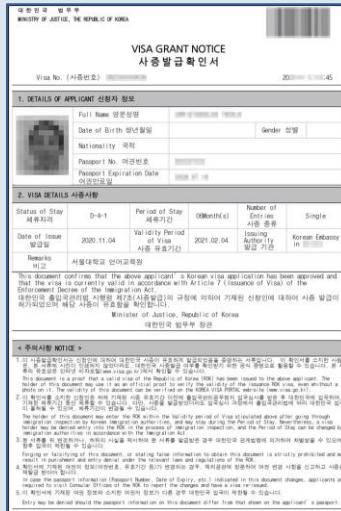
대한민국 법무부
MINISTRY OF JUSTICE, THE REPUBLIC OF KOREA

VISA GRANT NOTICE
사증발급확인서

Visa No. (사증번호) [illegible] 200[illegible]:45

1. DETAILS OF APPLICANT 신청자 정보

| Full Name 영문성명 | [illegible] | | |
|---|---|---|---|
| Date of Birth 생년월일 | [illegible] | Gender 성별 | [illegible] |
| Nationality 국적 | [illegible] | | |
| Passport No. 여권번호 | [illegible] | | |
| Passport Expiration Date 여권만료일 | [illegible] | | |

2. VISA DETAILS 사증사항

| Status of Stay 체류자격 | D-4-1 | Period of Stay 체류기간 | 06Month(s) | Number of Entries 사증 종류 | Single |
|---|---|---|---|---|---|
| Date of Issue 발급일 | 2020.11.04 | Validity Period of Visa 사증 유효기간 | 2021.02.04 | Issuing Authority 발급 기관 | Korean Embassy in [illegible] |
| Remarks 비고 | 서울대학교 언어교육원 | | | | |

This document confirms that the above applicant's Korean visa application has been approved and that the visa is currently valid in accordance with Article 7 (Issuance of Visa) of the Enforcement Decree of the Immigration Act.
대한민국 출입국관리법 시행령 제7조(사증발급)의 규정에 의하여 기재된 신청인에 대하여 사증 발급이 허가되었으며 해당 사증이 유효함을 확인합니다.

Minister of Justice, Republic of Korea
대한민국 법무부 장관

< 주의사항 NOTICE >

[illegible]